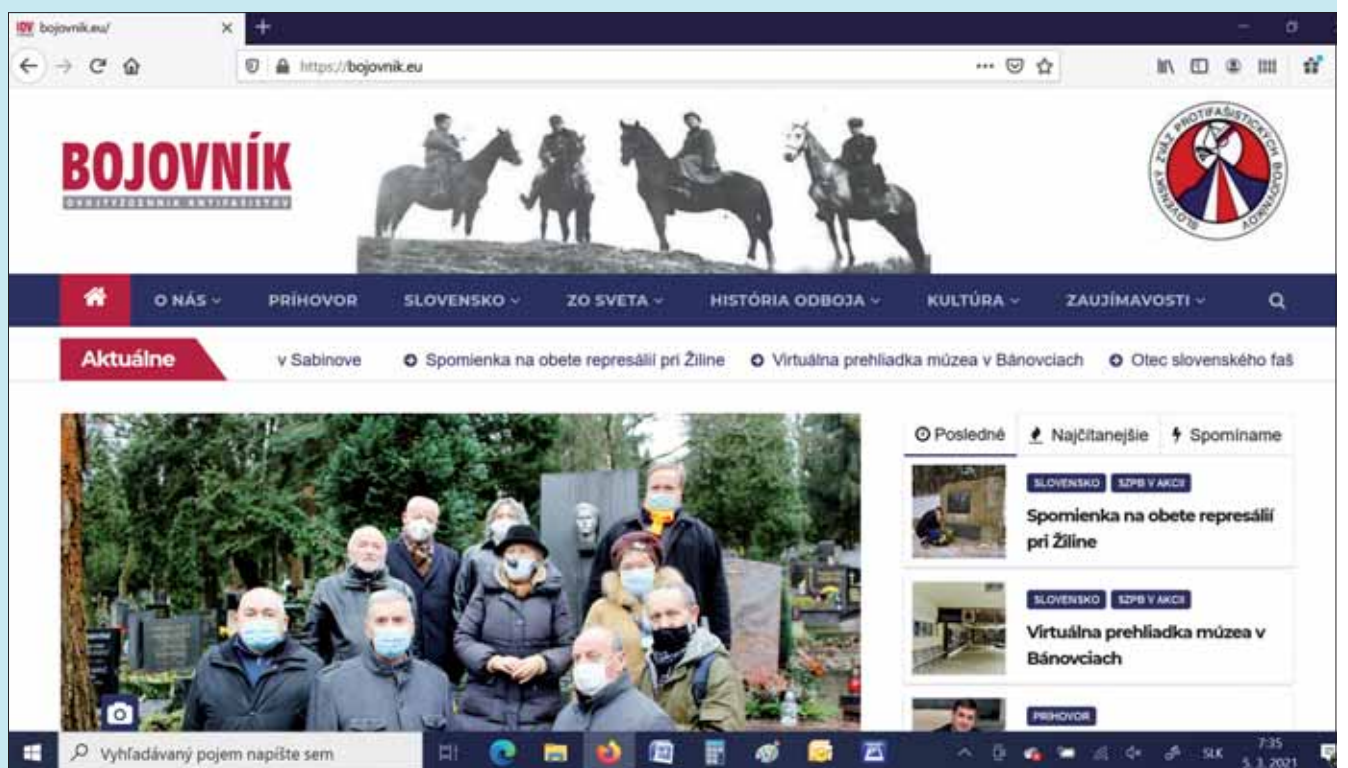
bojovnik.eu/

https://bojovnik.eu

BOJOVNÍK

DVOJTÝŽDENNÍK ANTIFAŠISTOV

SLOVENSKÝ ZVÄZ PROTIFAŠISTICKÝCH BOJOVNÍKOV

O NÁS PRÍHOVOR SLOVENSKO ZO SVETA HISTÓRIA ODBOJA KULTÚRA ZAUJÍMAVOSTI

Aktuálne

v Sabinove Spomienka na obete represálií pri Žiline Virtuálna prehliadka múzea v Bánovciach Otec slovenského faš

Posledné Najčítanejšie Spomíname

SLOVENSKO SZPB V AKCII

Spomienka na obete represálií pri Žiline

SLOVENSKO SZPB V AKCII

Virtuálna prehliadka múzea v Bánovciach

PRÍHOVOR

Vyhľadávaný pojem napíšte sem

SLK 7:35 5. 3. 2021